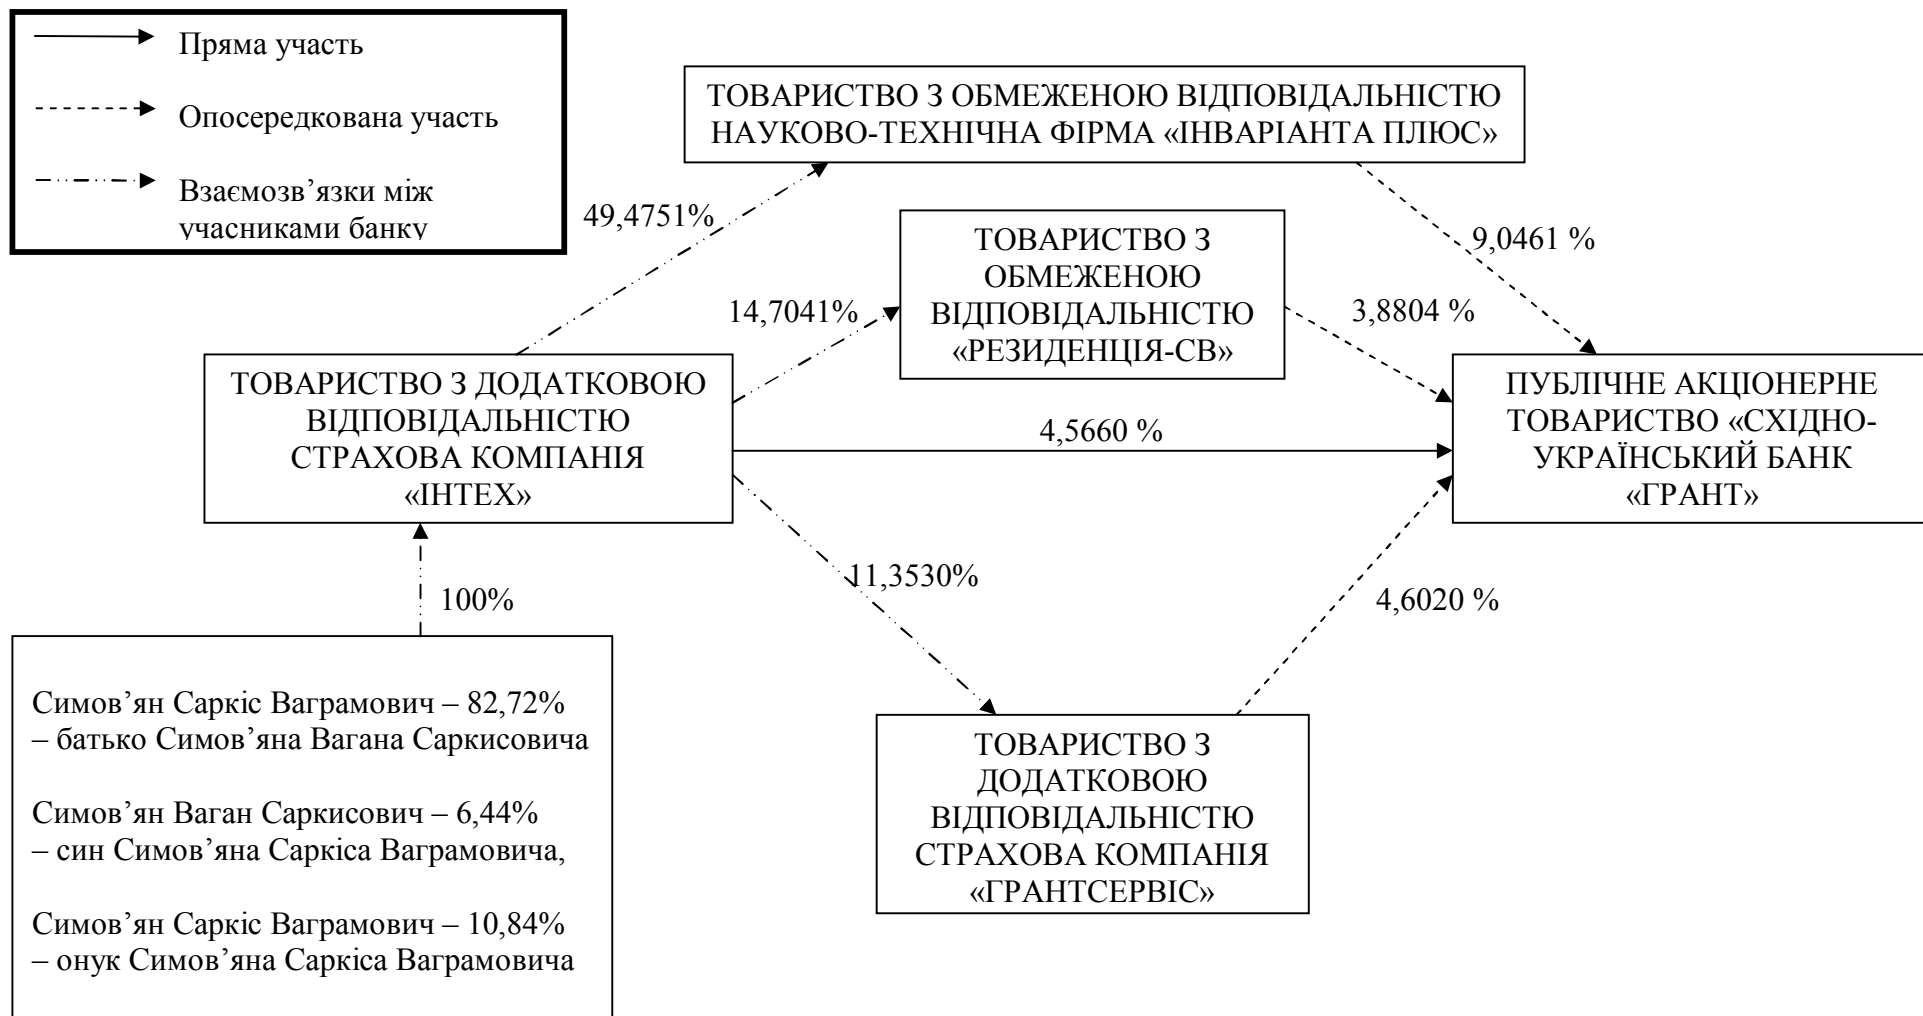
Пряма участь

Опосередкована участь

Взаємозв’язки між учасниками банку

ТОВАРИСТВО З ОБМЕЖЕНОЮ ВІДПОВІДАЛЬНІСТЮ НАУКОВО-ТЕХНІЧНА ФІРМА «ІНВАРІАНТА ПЛЮС»

49,4751%

9,0461 %

ТОВАРИСТВО З ОБМЕЖЕНОЮ ВІДПОВІДАЛЬНІСТЮ «РЕЗИДЕНЦІЯ-СВ»

14,7041%

3,8804 %

ТОВАРИСТВО З ДОДАТКОВОЮ ВІДПОВІДАЛЬНІСТЮ СТРАХОВА КОМПАНІЯ «ІНТЕХ»

4,5660 %

ПУБЛІЧНЕ АКЦІОНЕРНЕ ТОВАРИСТВО «СХІДНО-УКРАЇНСЬКИЙ БАНК «ГРАНТ»

11,3530%

4,6020 %

100%

Симов’ян Саркіс Ваграмович – 82,72% – батько Симов’яна Вагана Саркисовича

Симов’ян Ваган Саркисович – 6,44% – син Симов’яна Саркіса Ваграмовича,

Симов’ян Саркіс Ваграмович – 10,84% – онук Симов’яна Саркіса Ваграмовича

ТОВАРИСТВО З ДОДАТКОВОЮ ВІДПОВІДАЛЬНІСТЮ СТРАХОВА КОМПАНІЯ «ГРАНТСЕРВІС»